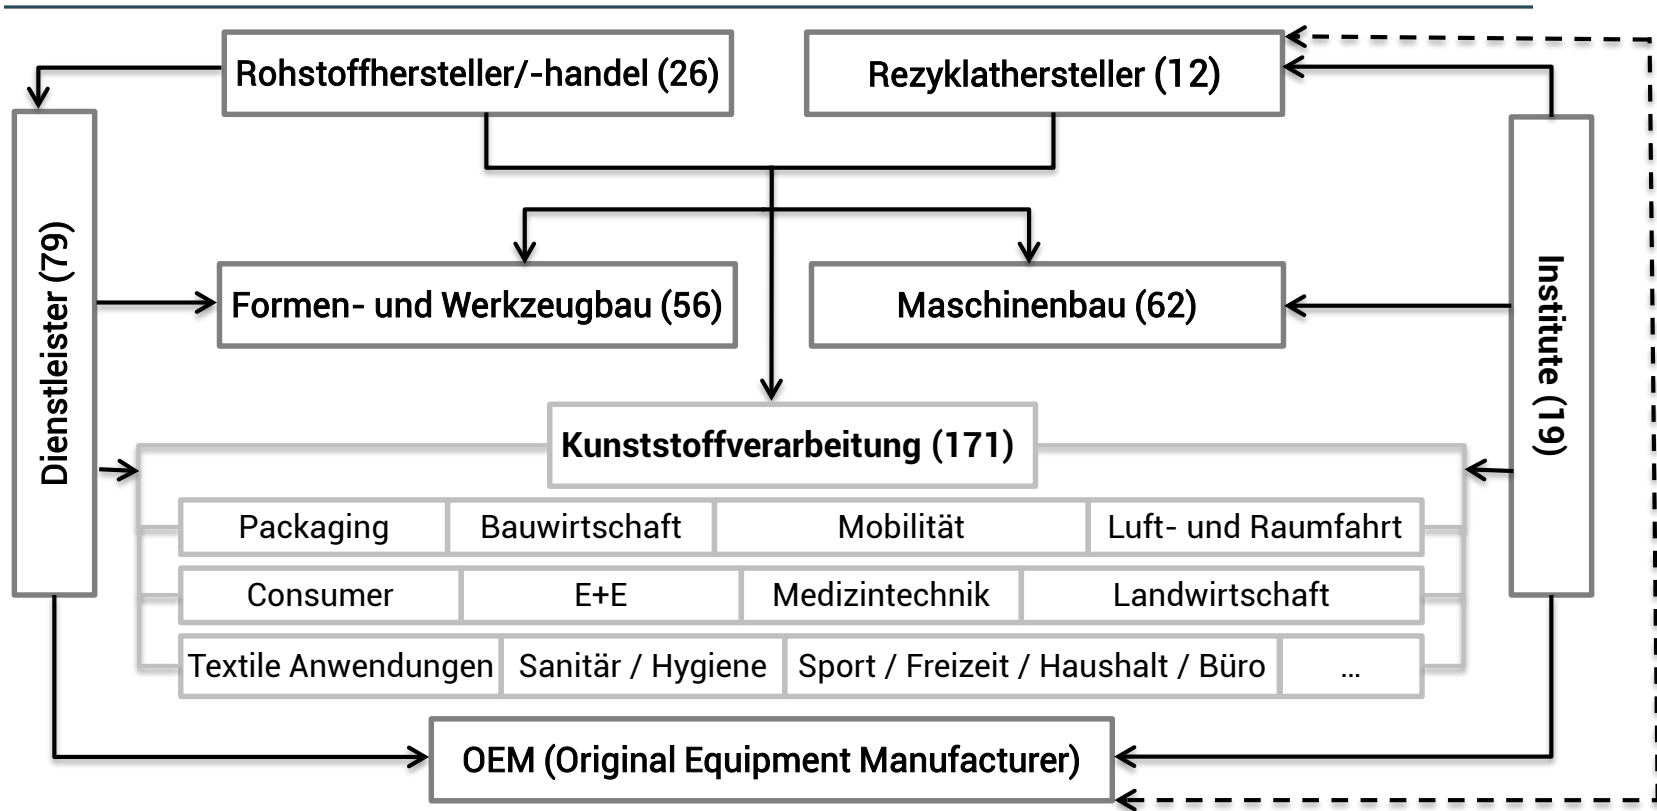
Rohstoffhersteller/-handel (26)

Rezyklathersteller (12)

Dienstleister (79)

Institute (19)

Formen- und Werkzeugbau (56)

Maschinenbau (62)

Kunststoffverarbeitung (171)

| Packaging | Bauwirtschaft | Mobilität | Luft- und Raumfahrt |
|---|---|---|---|
| Consumer | E+E | Medizintechnik | Landwirtschaft |
| Textile Anwendungen | Sanitär / Hygiene | Sport / Freizeit / Haushalt / Büro | ... |

OEM (Original Equipment Manufacturer)